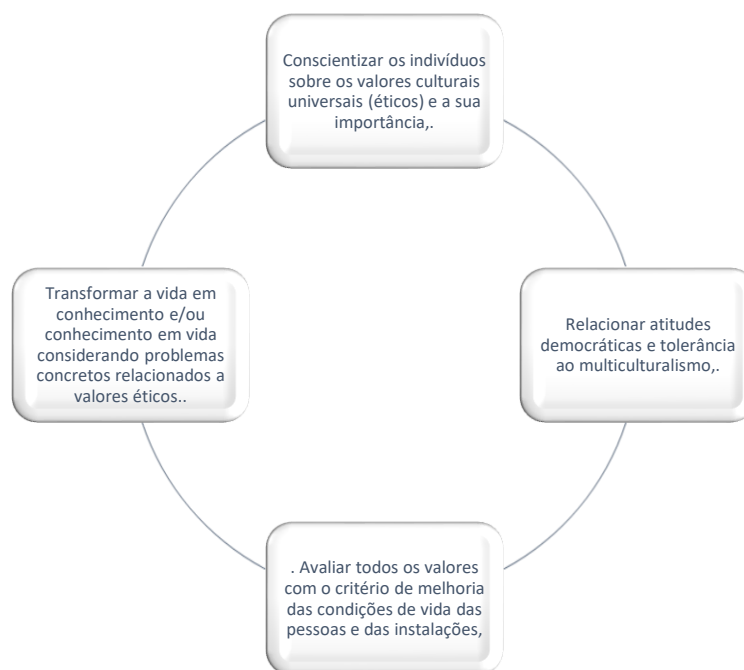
Conscientizar os indivíduos sobre os valores culturais universais (éticos) e a sua importância,.

Relacionar atitudes democráticas e tolerância ao multiculturalismo,.

. Avaliar todos os valores com o critério de melhoria das condições de vida das pessoas e das instalações,

Transformar a vida em conhecimento e/ou conhecimento em vida considerando problemas concretos relacionados a valores éticos..